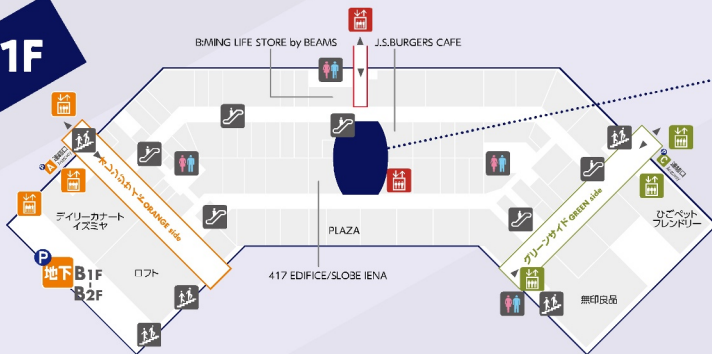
1F

B:MING LIFE STORE by BEAMS

J.S.BURGERS CAFE

オレンジサイド ORANGE side

A 連絡口

デイリーカナート イスミヤ

P

地下 B1F B2F

ロフト

PLAZA

417 EDIFICE/SLOBE IENA

グリーンサイド GREEN side

C 連絡口

ひごペットフレンドリー

無印良品